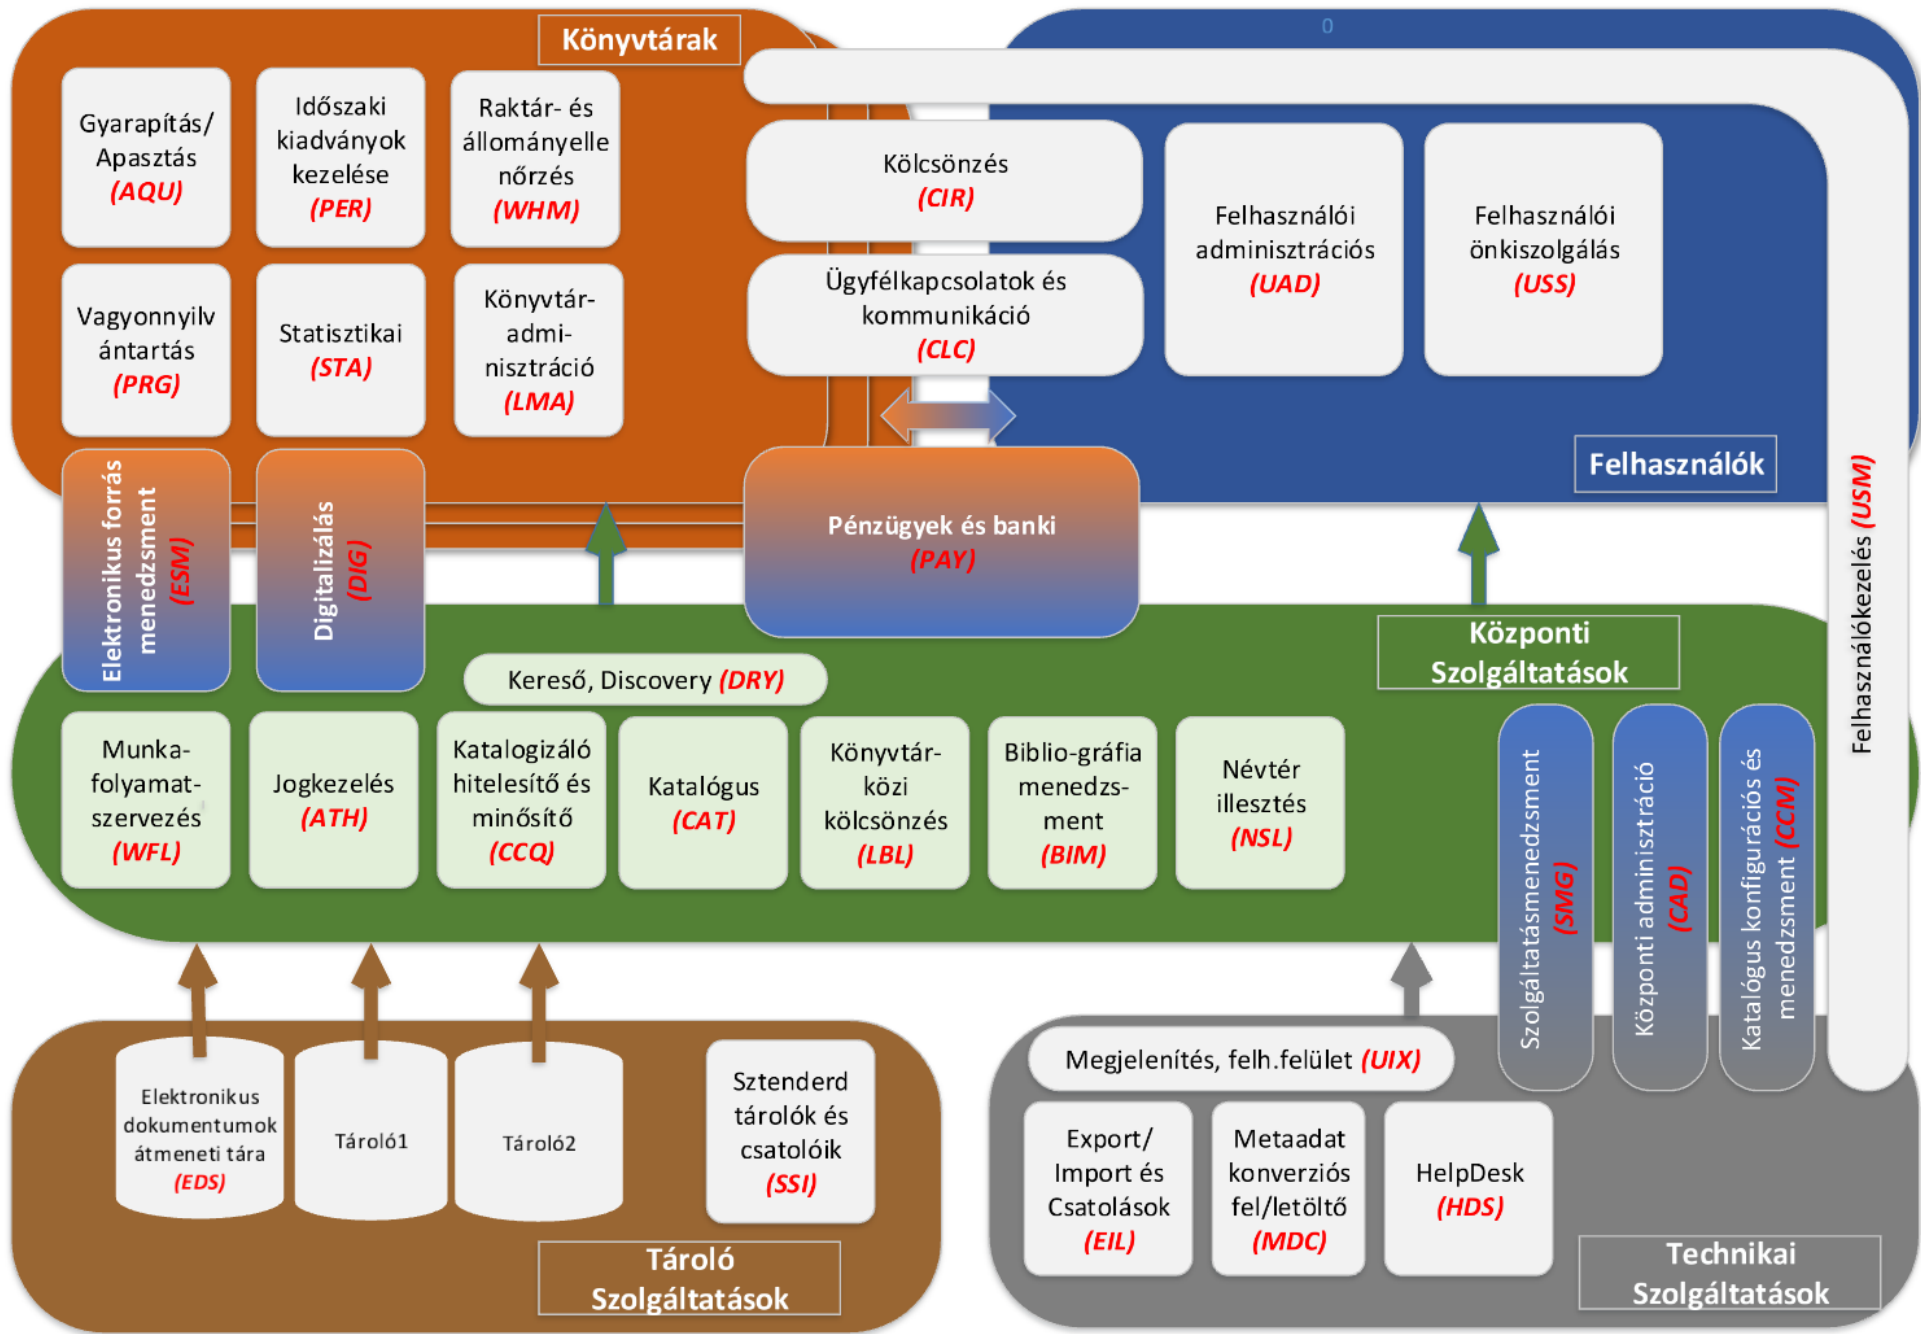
Könyvtárak

0

Gyarapítás/ Apasztás (AQU)

Időszaki kiadványok kezelése (PER)

Raktár- és állományellenőrzés (WHM)

Vagyonnyilvántartás (PRG)

Statisztikai (STA)

Könyvtár-adminisztráció (LMA)

Kölcsönzés (CIR)

Ügyfélkapcsolatok és kommunikáció (CLC)

Felhasználói adminisztrációs (UAD)

Felhasználói önkiszolgálás (USS)

Felhasználók

Elektronikus forrás menedzsment (ESM)

Digitalizálás (DIG)

Pénzügyek és banki (PAY)

Felhasználókezelés (USM)

Központi Szolgáltatások

Kereső, Discovery (DRY)

Munka-folyamat-szervezés (WFL)

Jogkezelés (ATH)

Katalogizáló hitelesítő és minősítő (CCQ)

Katalógus (CAT)

Könyvtár-közi kölcsönzés (LBL)

Biblio-gráfia menedzs-ment (BIM)

Névtér illesztés (NSL)

Szolgáltatásmenedzsment (SMG)

Központi adminisztráció (CAD)

Katalógus konfigurációs és menedzsment (CCM)

Elektronikus dokumentumok átmeneti tára (EDS)

Tároló1

Tároló2

Sztenderd tárolók és csatolóik (SSI)

Tároló Szolgáltatások

Megjelenítés, felh.felület (UIX)

Export/ Import és Csatolások (EIL)

Metaadat konverziós fel/letöltő (MDC)

HelpDesk (HDS)

Technikai Szolgáltatások